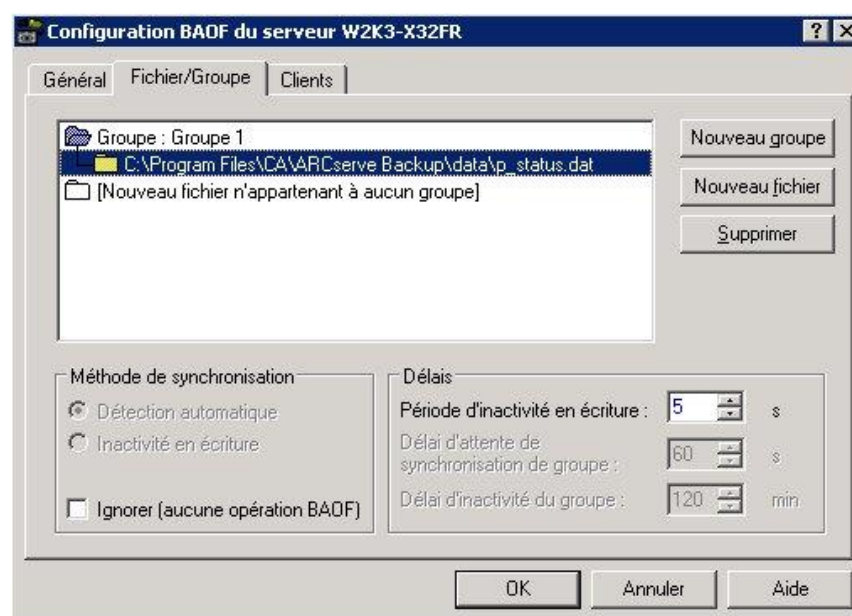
Configuration BAOF du serveur W2K3-X32FR

? X

Général | Fichier/Groupe | Clients

Groupe : Groupe 1
C:\Program Files\CA\ARCserve Backup\data\p_status.dat
[Nouveau fichier n'appartenant à aucun groupe]

Nouveau groupe
Nouveau fichier
Supprimer

Méthode de synchronisation
Détection automatique
Inactivité en écriture
Ignorer (aucune opération BAOF)

Délais
Période d'inactivité en écriture : 5 s
Délai d'attente de synchronisation de groupe : 60 s
Délai d'inactivité du groupe : 120 min

OK
Annuler
Aide